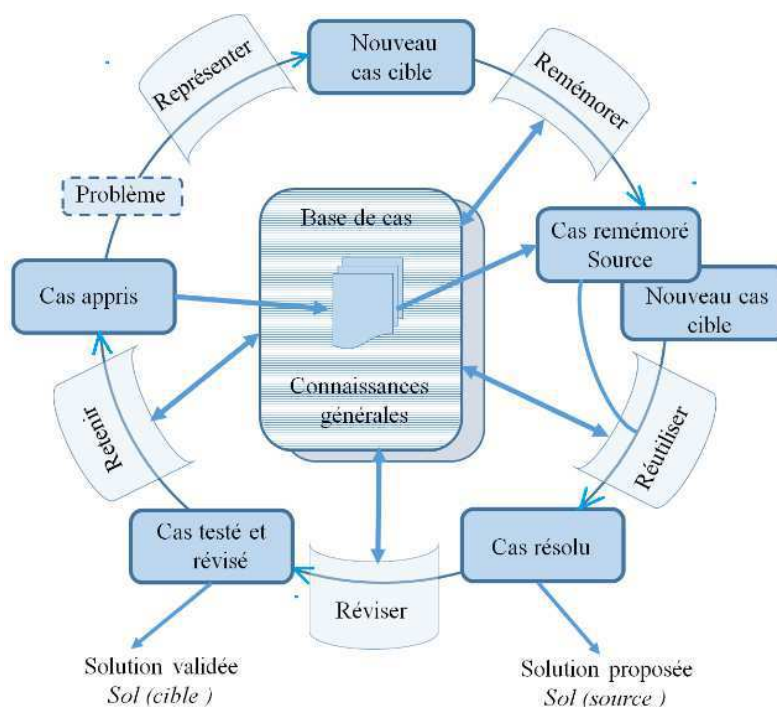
Représenter

Nouveau cas cible

Remémorer

Problème

Base de cas

Cas remémoré Source

Nouveau cas cible

Cas appris

Connaissances générales

Retenir

Réutiliser

Cas testé et révisé

Cas résolu

Réviser

Solution validée
*Sol (cible )*

Solution proposée
*Sol (source )*